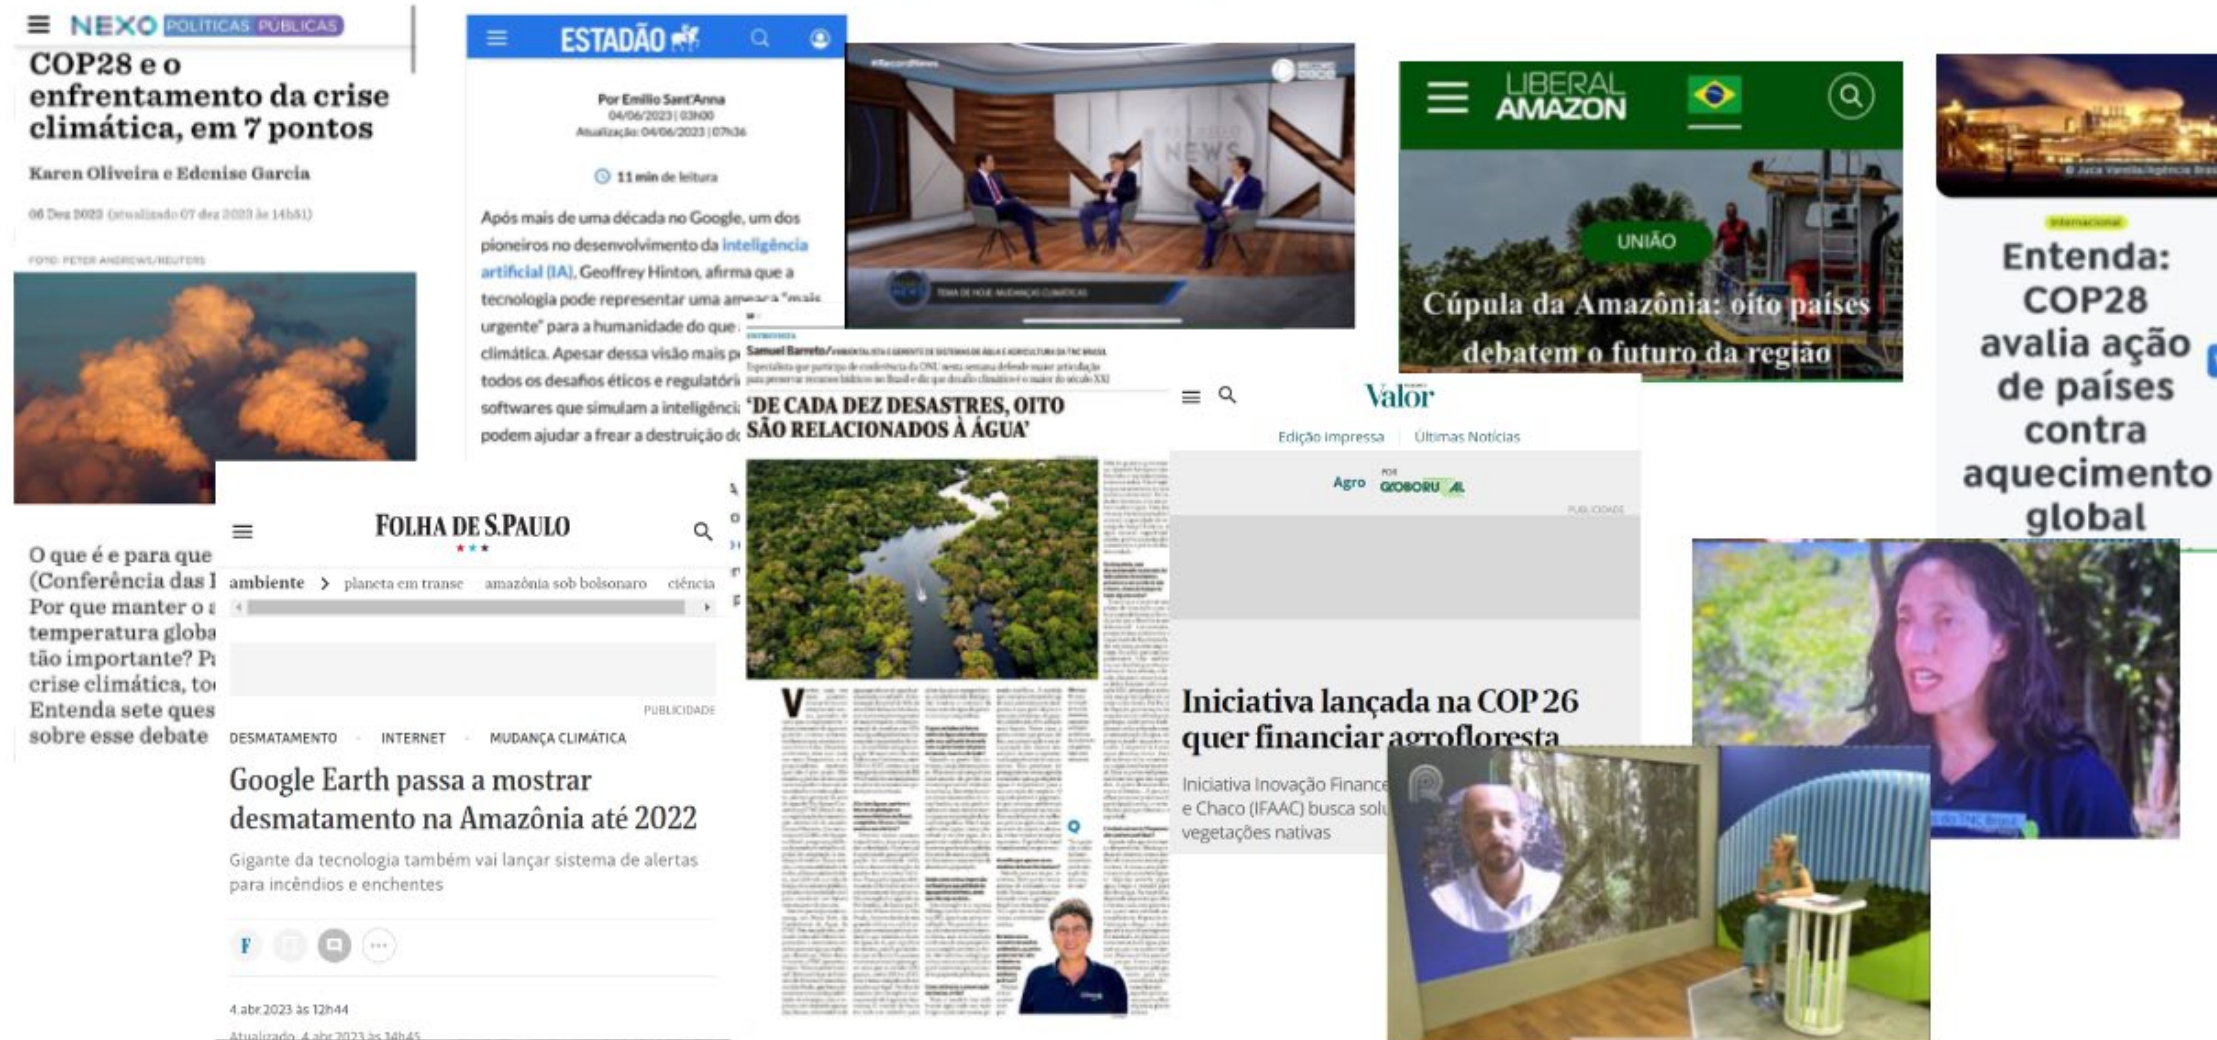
NEXO POLÍTICAS PÚBLICAS

COP28 e o enfrentamento da crise climática, em 7 pontos

Karen Oliveira e Edenise Garcia

06 Dez 2023 (atualizado 07 dez 2023 às 14h51)

FOTO: PETER ANDREWS/REUTERS

O que é e para que (Conferência das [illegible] Por que manter o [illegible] temperatura globa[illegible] tão importante? P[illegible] crise climática, to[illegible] Entenda sete ques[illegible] sobre esse debate

ESTADÃO

Por Emilio Sant'Anna
04/06/2023 | 03h00
Atualização: 04/06/2023 | 07h36

11 min de leitura

Após mais de uma década no Google, um dos pioneiros no desenvolvimento da inteligência artificial (IA), Geoffrey Hinton, afirma que a tecnologia pode representar uma ameaça "mais urgente" para a humanidade do que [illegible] climática. Apesar dessa visão mais p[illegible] todos os desafios éticos e regulatóri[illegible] softwares que simulam a inteligênci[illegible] podem ajudar a frear a destruição d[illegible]

RECORD NEWS

TEMA DE HOJE: MUDANÇAS CLIMÁTICAS

LIBERAL AMAZON

UNIÃO

Cúpula da Amazônia: oito países debatem o futuro da região

© Juca Varella/Agência Brasil

Internacional

Entenda: COP28 avalia ação de países contra aquecimento global

ENTREVISTA
Samuel Barreto / AMBIENTALISTA E GERENTE DE SISTEMAS DE ÁGUA E AGRICULTURA DA TNC BRASIL

'DE CADA DEZ DESASTRES, OITO SÃO RELACIONADOS À ÁGUA'

FOLHA DE S.PAULO

ambiente > planeta em transe amazônia sob bolsonaro ciência

PUBLICIDADE

DESMATAMENTO · INTERNET · MUDANÇA CLIMÁTICA

Google Earth passa a mostrar desmatamento na Amazônia até 2022

Gigante da tecnologia também vai lançar sistema de alertas para incêndios e enchentes

4.abr.2023 às 12h44

Atualizado 4.abr.2023 às 14h45

Valor

Edição impressa Últimas Notícias

Agro POR GLOBO RURAL

PUBLICIDADE

Iniciativa lançada na COP 26 quer financiar agrofloresta

Iniciativa Inovação Finance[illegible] e Chaco (IFAAC) busca solu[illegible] vegetações nativas